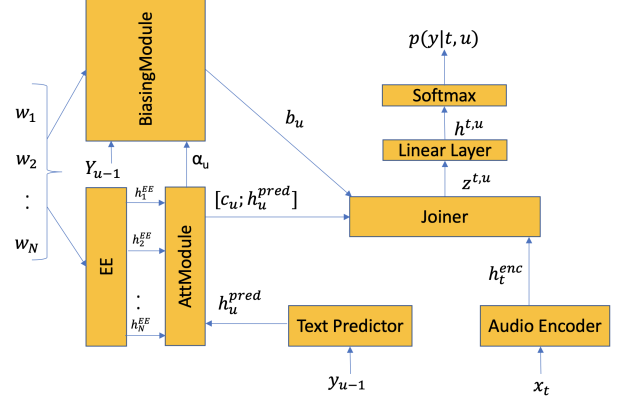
BiasingModule

$w_1$

$w_2$

$:$

$w_N$

$Y_{u-1}$

$\alpha_u$

EE

$h_1^{EE}$

$h_2^{EE}$

$:$

$h_N^{EE}$

AttModule

$[c_u; h_u^{pred}]$

$h_u^{pred}$

$b_u$

$p(y|t,u)$

Softmax

$h^{t,u}$

Linear Layer

$z^{t,u}$

Joiner

$h_t^{enc}$

Text Predictor

Audio Encoder

$y_{u-1}$

$x_t$